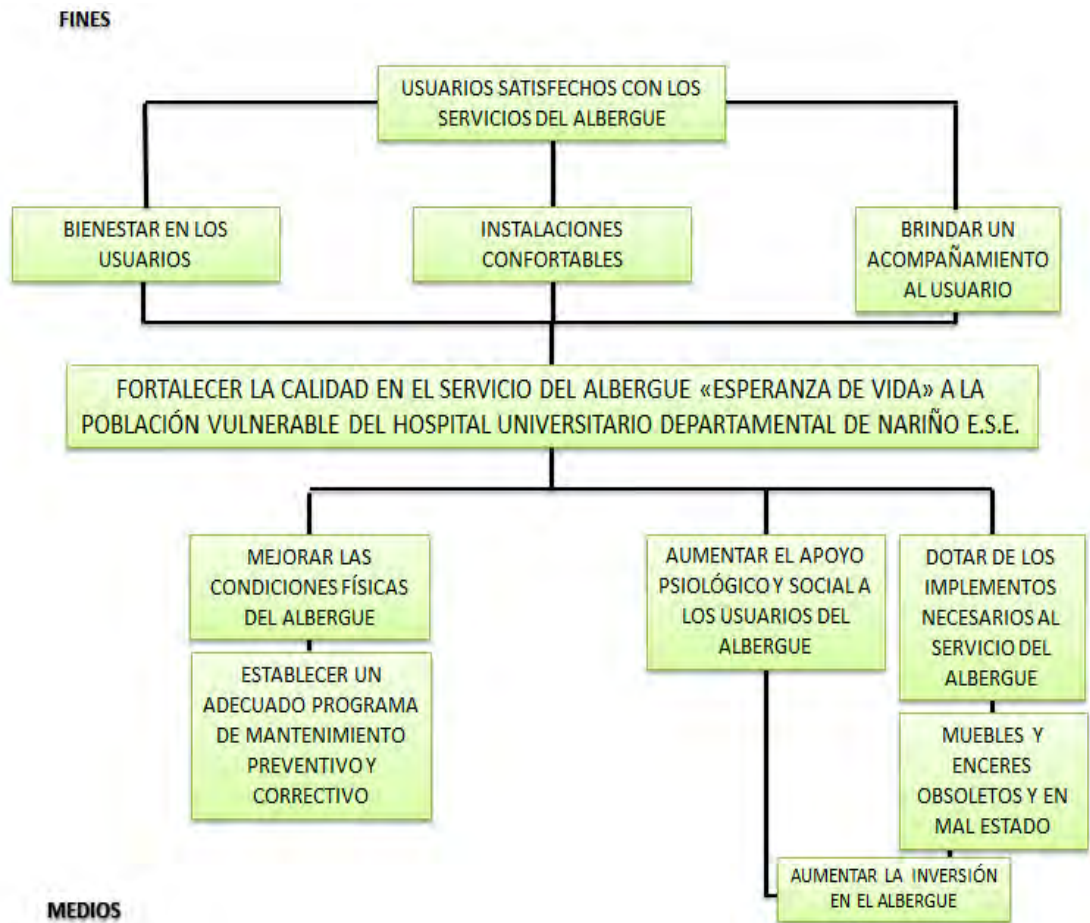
FINES

USUARIOS SATISFECHOS CON LOS SERVICIOS DEL ALBERGUE

BIENESTAR EN LOS USUARIOS

INSTALACIONES CONFORTABLES

BRINDAR UN ACOMPAÑAMIENTO AL USUARIO

FORTALECER LA CALIDAD EN EL SERVICIO DEL ALBERGUE «ESPERANZA DE VIDA» A LA POBLACIÓN VULNERABLE DEL HOSPITAL UNIVERSITARIO DEPARTAMENTAL DE NARIÑO E.S.E.

MEJORAR LAS CONDICIONES FÍSICAS DEL ALBERGUE

ESTABLECER UN ADECUADO PROGRAMA DE MANTENIMIENTO PREVENTIVO Y CORRECTIVO

AUMENTAR EL APOYO PSIOLÓGICO Y SOCIAL A LOS USUARIOS DEL ALBERGUE

DOTAR DE LOS IMPLEMENTOS NECESARIOS AL SERVICIO DEL ALBERGUE

MUEBLES Y ENCERES OBSOLETOS Y EN MAL ESTADO

AUMENTAR LA INVERSIÓN EN EL ALBERGUE

MEDIOS